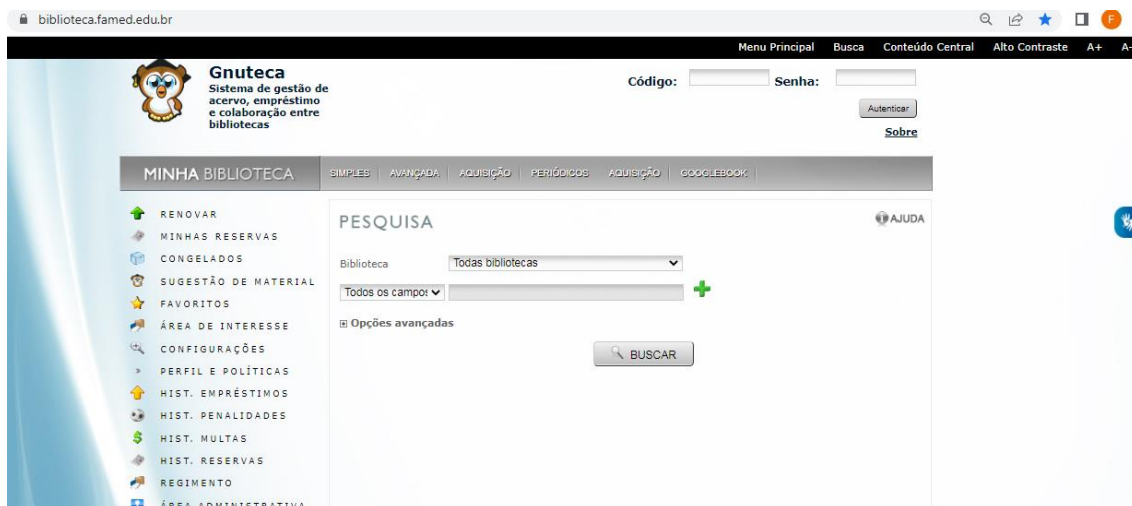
biblioteca.famed.edu.br

F

Menu Principal Busca Conteúdo Central Alto Contraste A+ A-

Gnuteca
Sistema de gestão de acervo, empréstimo e colaboração entre bibliotecas

Código: Senha:

Autenticar

Sobre

MINHA BIBLIOTECA

SIMPLES | AVANÇADA | AQUISIÇÃO | PERIÓDICOS | AQUISIÇÃO | GOOGLEBOOK

RENOVAR
MINHAS RESERVAS
CONGELADOS
SUGESTÃO DE MATERIAL
FAVORITOS
ÁREA DE INTERESSE
CONFIGURAÇÕES
PERFIL E POLÍTICAS
HIST. EMPRÉSTIMOS
HIST. PENALIDADES
HIST. MULTAS
HIST. RESERVAS
REGIMENTO
ÁREA ADMINISTRATIVA

PESQUISA

AJUDA

Biblioteca Todas bibliotecas

Todos os campos

⊞ Opções avançadas

BUSCAR